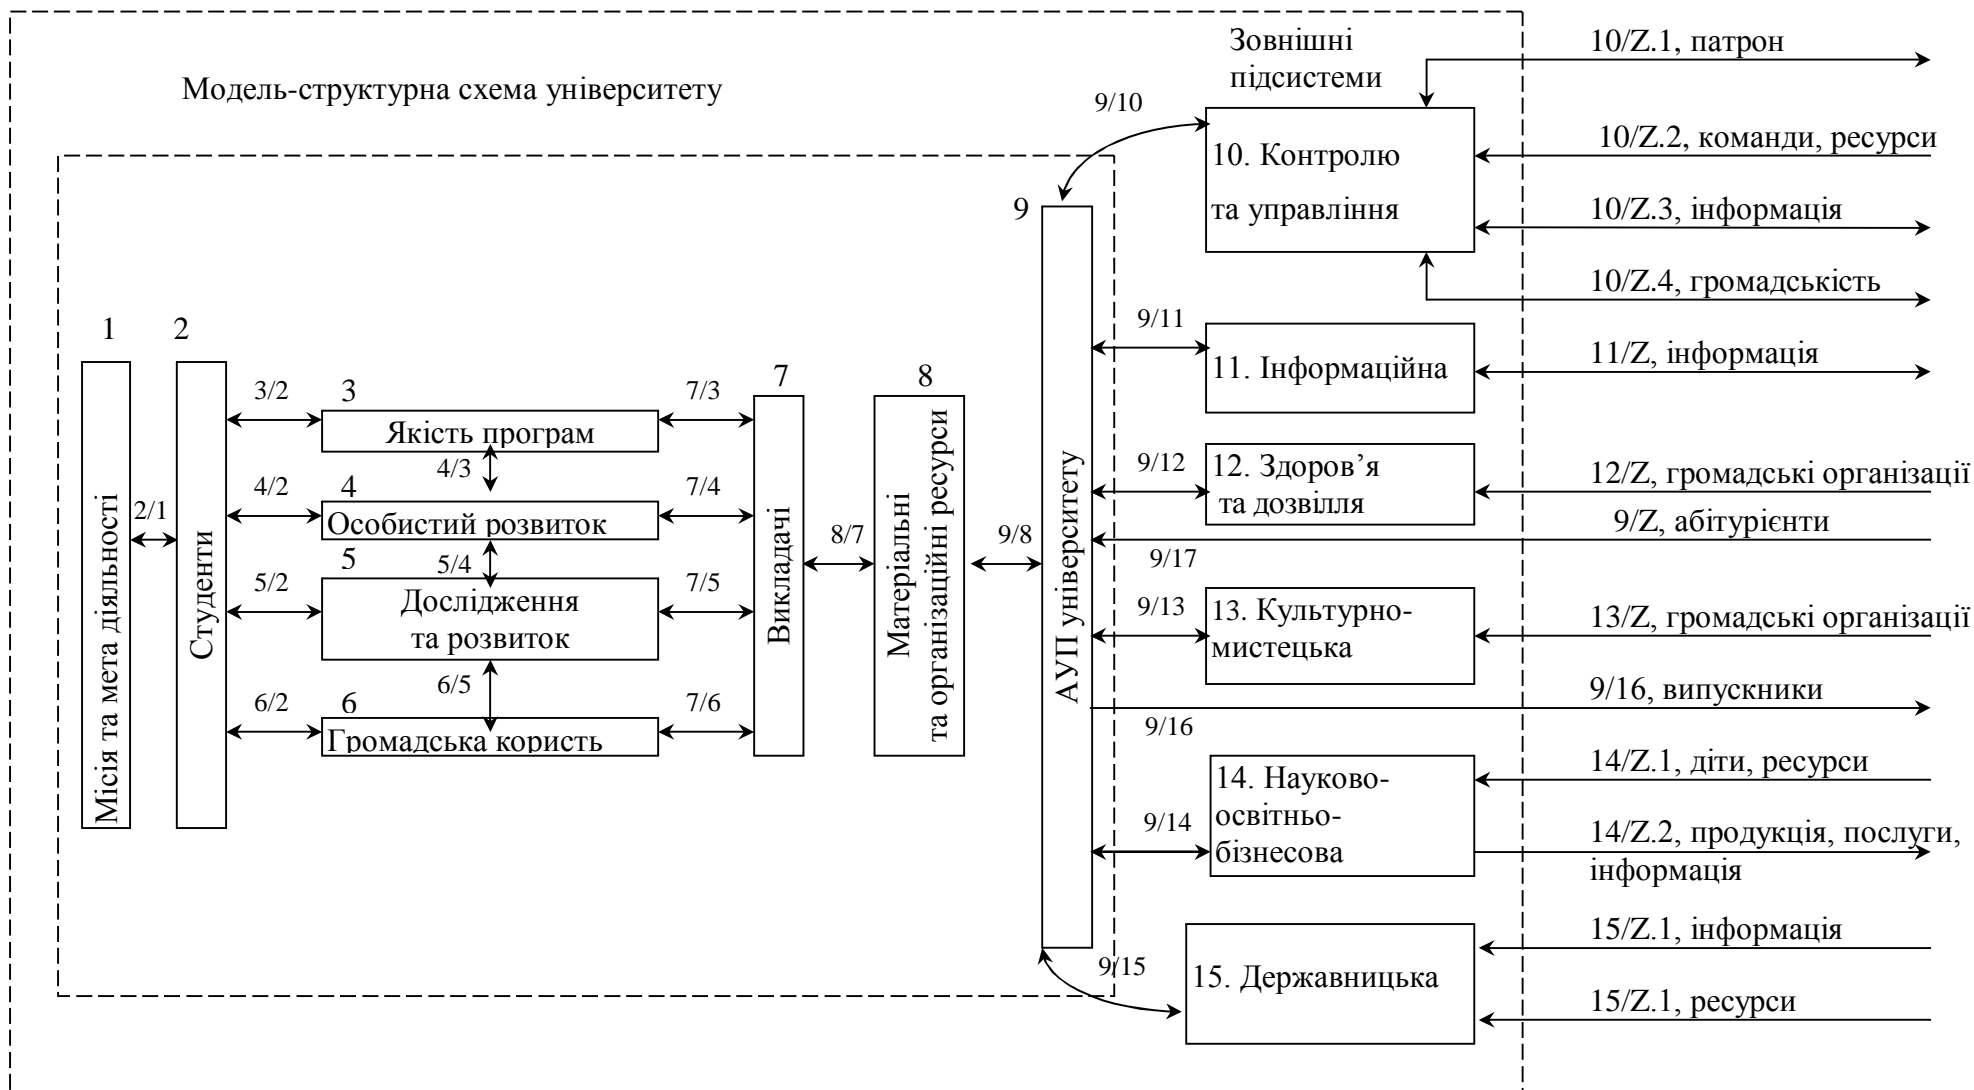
Модель-структурна схема університету

Зовнішні підсистеми

10/Z.1, патрон

9/10

10. Контролю та управління

10/Z.2, команди, ресурси

10/Z.3, інформація

10/Z.4, громадськість

9

1

Місія та мета діяльності

2

Студенти

2/1

3/2

3

Якість програм

4/3

4/2

4

Особистий розвиток

5/4

5/2

5

Дослідження та розвиток

6/5

6/2

6

Громадська користь

7/3

7/4

7/5

7/6

7

Викладачі

8/7

8

Матеріальні та організаційні ресурси

9/8

АУП університету

9/11

11. Інформаційна

11/Z, інформація

9/12

12. Здоров'я та дозвілля

12/Z, громадські організації

9/Z, абітурієнти

9/17

9/13

13. Культурно-мистецька

13/Z, громадські організації

9/16, випускники

9/16

14. Науково-освітньо-бізнесова

9/14

14/Z.1, діти, ресурси

14/Z.2, продукція, послуги, інформація

9/15

15. Державницька

15/Z.1, інформація

15/Z.1, ресурси